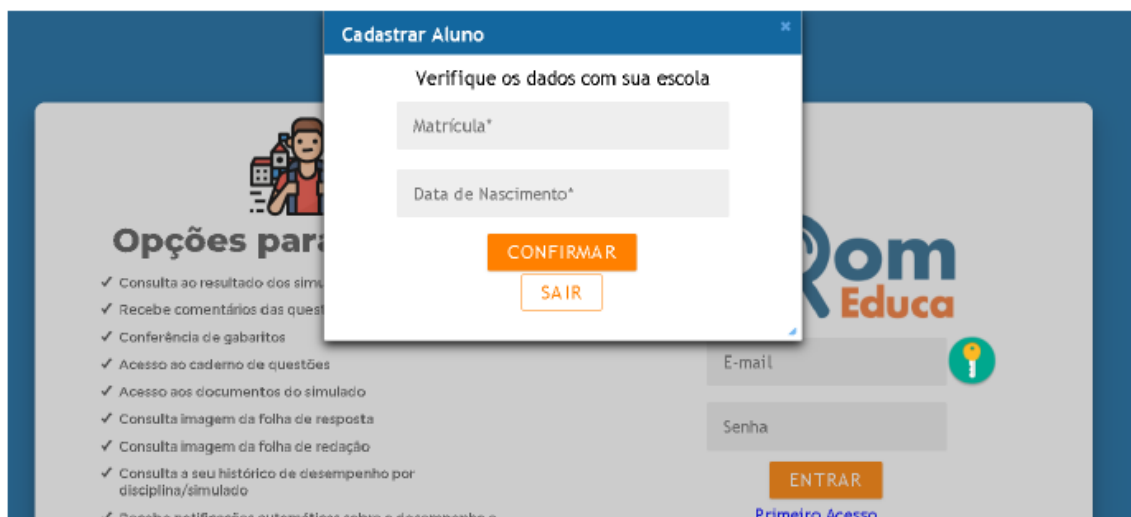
Cadastrar Aluno
×
Verifique os dados com sua escola
Matrícula*
Data de Nascimento*
CONFIRMAR
SAIR

Opções para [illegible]
✓ Consulta ao resultado dos simu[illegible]
✓ Recebe comentários das quest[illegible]
✓ Conferência de gabaritos
✓ Acesso ao caderno de questões
✓ Acesso aos documentos do simulado
✓ Consulta imagem da folha de resposta
✓ Consulta imagem da folha de redação
✓ Consulta a seu histórico de desempenho por disciplina/simulado
✓ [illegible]

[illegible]om
Educa
E-mail
Senha
ENTRAR
Primeiro Acesso